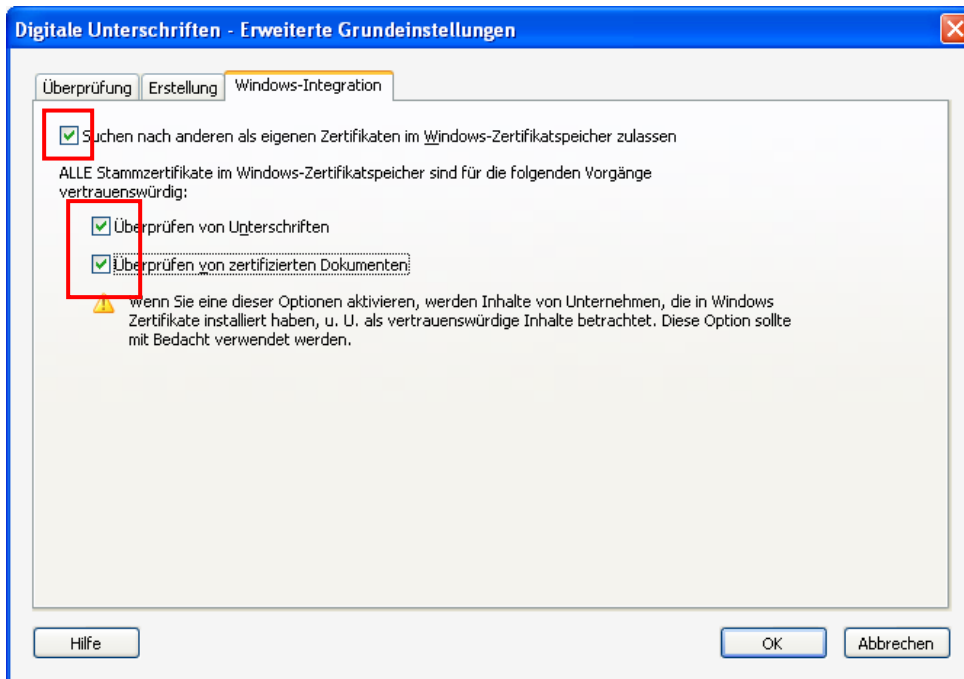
Digitale Unterschriften - Erweiterte Grundeinstellungen

Überprüfung Erstellung Windows-Integration

Suchen nach anderen als eigenen Zertifikaten im Windows-Zertifikatspeicher zulassen

ALLE Stammzertifikate im Windows-Zertifikatspeicher sind für die folgenden Vorgänge vertrauenswürdig:

Überprüfen von Unterschriften

Überprüfen von zertifizierten Dokumenten

Wenn Sie eine dieser Optionen aktivieren, werden Inhalte von Unternehmen, die in Windows Zertifikate installiert haben, u. U. als vertrauenswürdige Inhalte betrachtet. Diese Option sollte mit Bedacht verwendet werden.

Hilfe

OK

Abbrechen